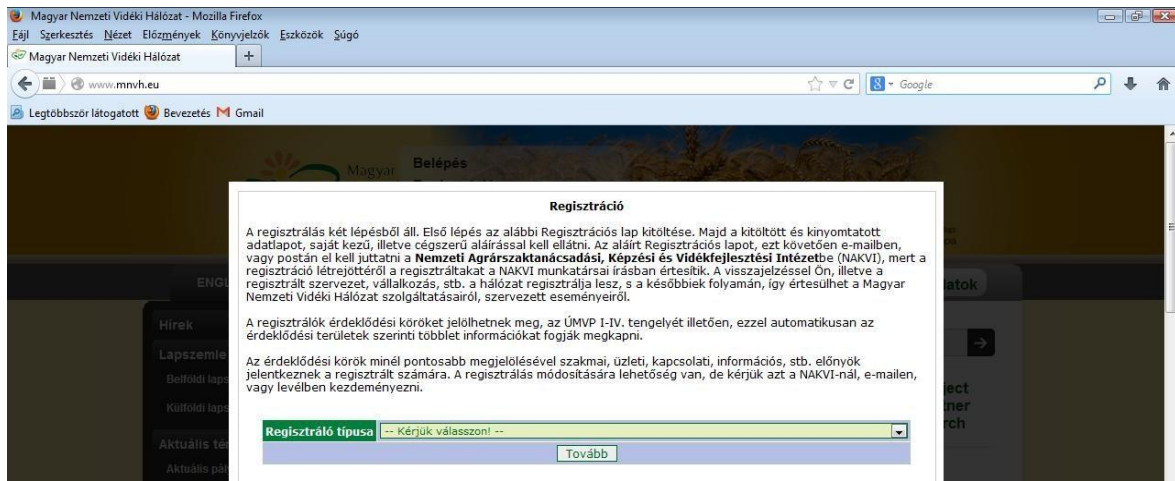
Magyar Nemzeti Vidéki Hálózat - Mozilla Firefox
Fájl Szerkesztés Nézet Előzmények Könyvjelzők Eszközök Súgó
Magyar Nemzeti Vidéki Hálózat +
www.mnvh.eu
Google
Legtöbbször látogatott Bevezetés Gmail

Magyar
Belépés

ENGL
Hírek
Lapszemle
Belföldi laps
Külföldi laps
Aktuális té
Aktuális pál
latok
ject
tner
rch

Regisztráció

A regisztrálás két lépésből áll. Első lépés az alábbi Regisztrációs lap kitöltése. Majd a kitöltött és kinyomtatott adatlapot, saját kezű, illetve cégszerű aláírással kell ellátni. Az aláírt Regisztrációs lapot, ezt követően e-mailben, vagy postán el kell juttatni a **Nemzeti Agrárszaktanácsadási, Képzési és Vidékfejlesztési Intézet**be (NAKVI), mert a regisztráció létrejöttéről a regisztráltakat a NAKVI munkatársai írásban értesítik. A visszajelzéssel Ön, illetve a regisztrált szervezet, vállalkozás, stb. a hálózat regisztrálja lesz, s a későbbiek folyamán, így értesülhet a Magyar Nemzeti Vidéki Hálózat szolgáltatásairól, szervezett eseményeiről.

A regisztrálók érdeklődési köröket jelölhetnek meg, az ÚMVP I-IV. tengelyét illetően, ezzel automatikusan az érdeklődési területek szerinti többlet információkat fogják megkapni.

Az érdeklődési körök minél pontosabb megjelölésével szakmai, üzleti, kapcsolati, információs, stb. előnyök jelentkeznek a regisztrált számára. A regisztrálás módosítására lehetőség van, de kérjük azt a NAKVI-nál, e-mailen, vagy levélben kezdeményezni.

Regisztráló típusa -- Kérjük válasszon! --
Tovább